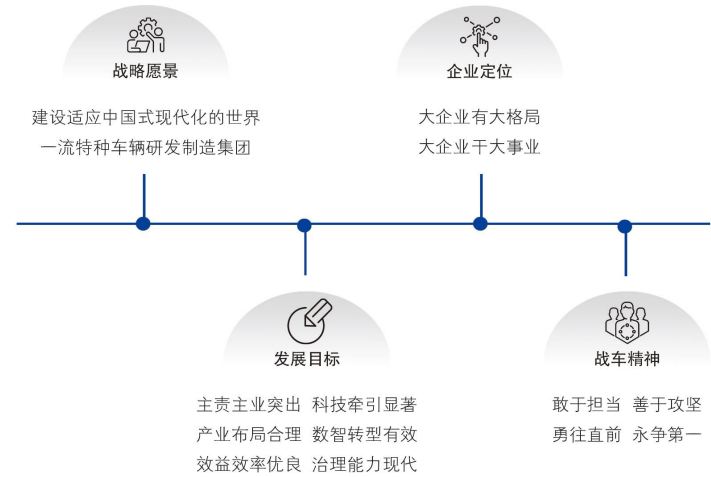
战略愿景

建设适应中国式现代化的世界一流特种车辆研发制造集团

企业定位

大企业有大格局
大企业干大事业

发展目标

主责主业突出 科技牵引显著
产业布局合理 数智转型有效
效益效率优良 治理能力现代

战车精神

敢于担当 善于攻坚
勇往直前 永争第一